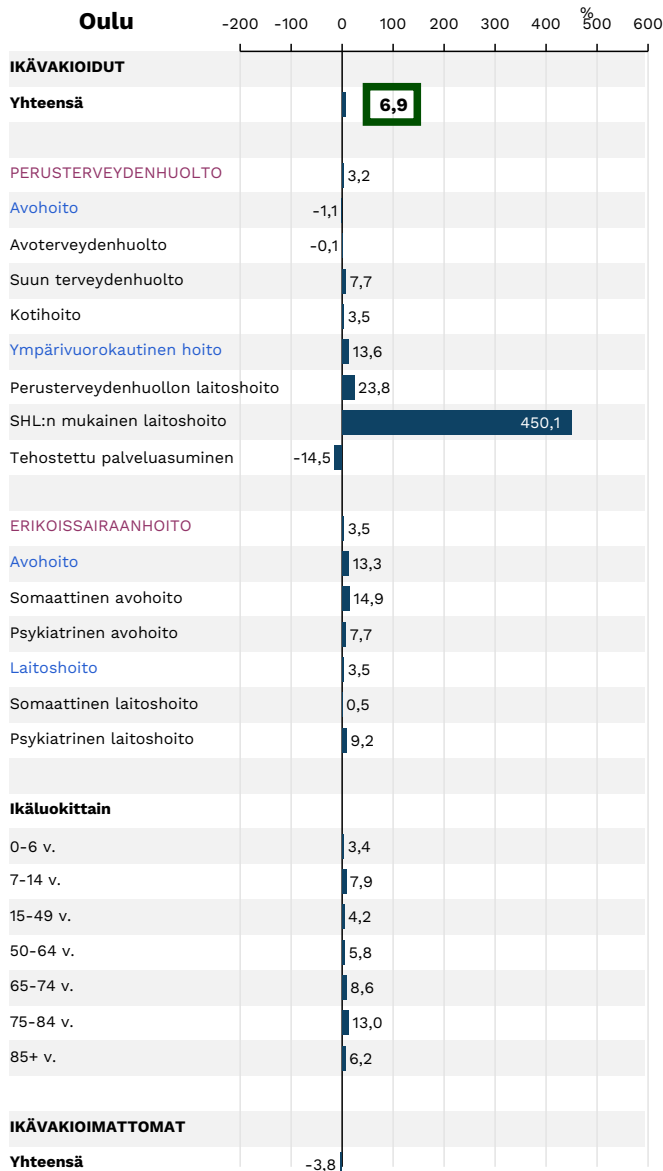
Oulu

%

−200 −100 0 100 200 300 400 500 600

IKÄVAKIOIDUT
Yhteensä 6,9

PERUSTERVEYDENHUOLTO 3,2
Avohoito -1,1
Avoterveydenhuolto -0,1
Suun terveydenhuolto 7,7
Kotihoito 3,5
Ympärivuorokautinen hoito 13,6
Perusterveydenhuollon laitoshoito 23,8
SHL:n mukainen laitoshoito 450,1
Tehostettu palveluasuminen -14,5

ERIKOISSAIRAANHOITO 3,5
Avohoito 13,3
Somaattinen avohoito 14,9
Psykiatrinen avohoito 7,7
Laitoshoito 3,5
Somaattinen laitoshoito 0,5
Psykiatrinen laitoshoito 9,2

Ikäluokittain
0-6 v. 3,4
7-14 v. 7,9
15-49 v. 4,2
50-64 v. 5,8
65-74 v. 8,6
75-84 v. 13,0
85+ v. 6,2

IKÄVAKIOIMATTOMAT
Yhteensä -3,8